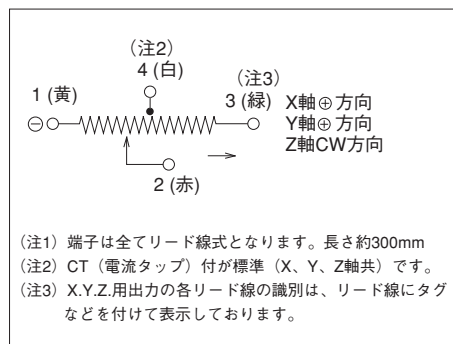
(注2)
4 (白)

(注3)

1 (黄)

3 (緑)

X軸⊕方向
Y軸⊕方向
Z軸CW方向

⊖

2 (赤)

(注1) 端子は全てリード線式となります。長さ約300mm
(注2) CT (電流タップ) 付が標準 (X、Y、Z軸共) です。
(注3) X.Y.Z.用出力の各リード線の識別は、リード線にタグなどを付けて表示しております。